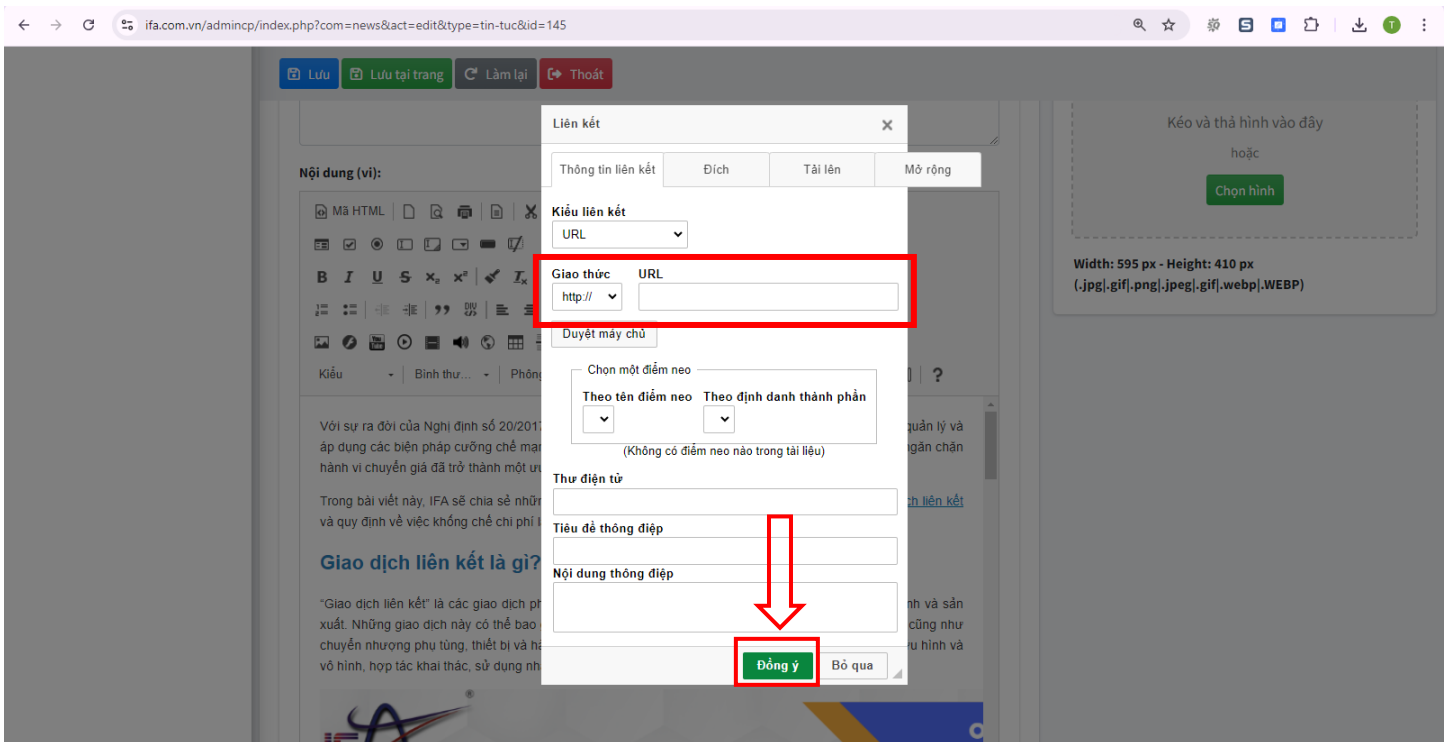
ifa.com.vn/admincp/index.php?com=news&act=edit&type=tin-tuc&id=145

Lưu Lưu tại trang Làm lại Thoát

Nội dung (vi):

Mã HTML

B I U S $x_2$ $x^2$ $T_x$

Kiểu Bình thư... Phông

Với sự ra đời của Nghị định số 20/2017 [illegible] quản lý và áp dụng các biện pháp cưỡng chế mạ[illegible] ngăn chặn hành vi chuyển giá đã trở thành một ư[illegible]

Trong bài viết này, IFA sẽ chia sẻ nhữ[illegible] dịch liên kết và quy định về việc khống chế chi phí l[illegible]

Giao dịch liên kết là gì?

"Giao dịch liên kết" là các giao dịch ph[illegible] nh và sản xuất. Những giao dịch này có thể bao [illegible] cũng như chuyển nhượng phụ tùng, thiết bị và hà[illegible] u hình và vô hình, hợp tác khai thác, sử dụng nh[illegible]

Liên kết ×

Thông tin liên kết | Đích | Tải lên | Mở rộng

Kiểu liên kết
URL

Giao thức URL
http://

Duyệt máy chủ

Chọn một điểm neo
Theo tên điểm neo Theo định danh thành phần
(Không có điểm neo nào trong tài liệu)

Thư điện tử

Tiêu đề thông điệp

Nội dung thông điệp

Đồng ý Bỏ qua

Kéo và thả hình vào đây
hoặc
Chọn hình

Width: 595 px - Height: 410 px
(.jpg|.gif|.png|.jpeg|.gif|.webp|.WEBP)